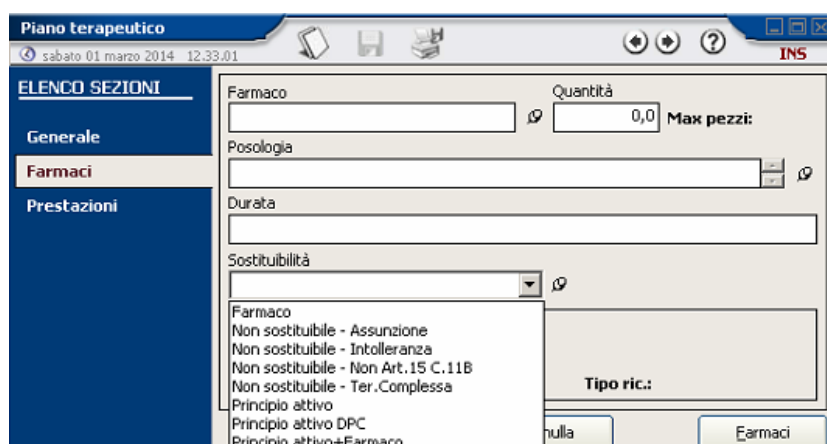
Piano terapeutico
sabato 01 marzo 2014 12.33.01
INS

ELENCO SEZIONI
Generale
Farmaci
Prestazioni

Farmaco
Quantità
0,0
Max pezzi:
Posologia
Durata
Sostituibilità
Farmaco
Non sostituibile - Assunzione
Non sostituibile - Intolleranza
Non sostituibile - Non Art.15 C.11B
Non sostituibile - Ter.Complessa
Principio attivo
Principio attivo DPC
Principio attivo+Farmaco
Tipo ric.:
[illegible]nulla
Farmaci